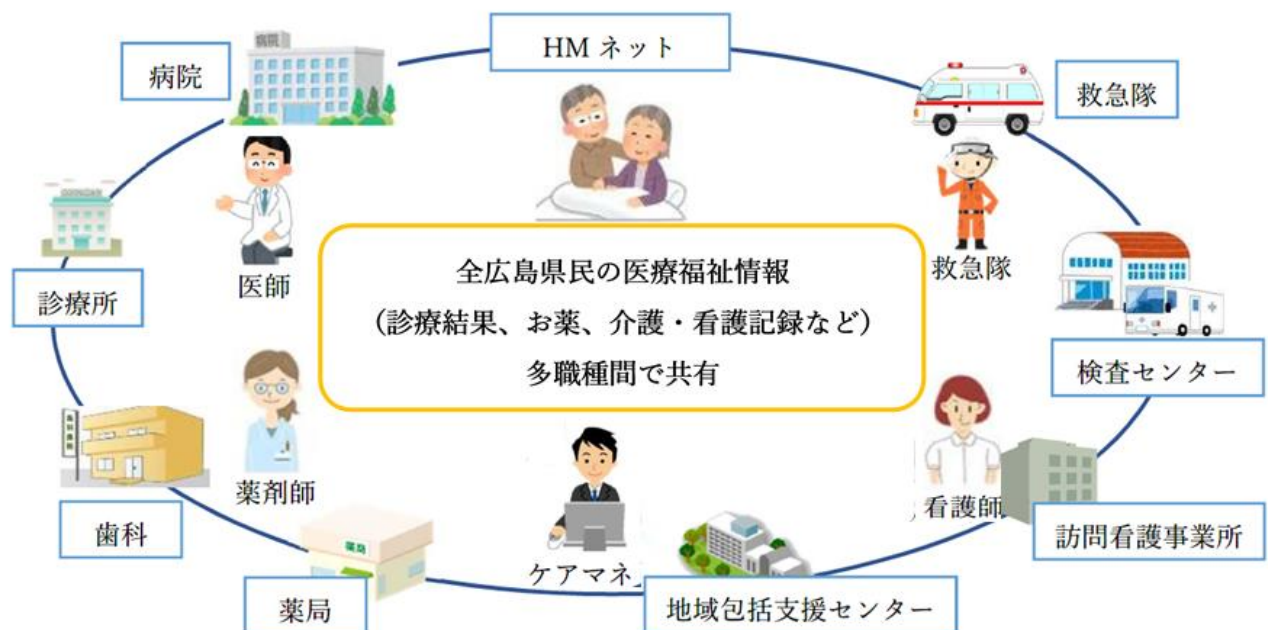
HM ネット

病院

救急隊

医師

救急隊

全広島県民の医療福祉情報
（診療結果、お薬、介護・看護記録など）
多職種間で共有

診療所

検査センター

薬剤師

看護師

歯科

訪問看護事業所

ケアマネ

薬局

地域包括支援センター